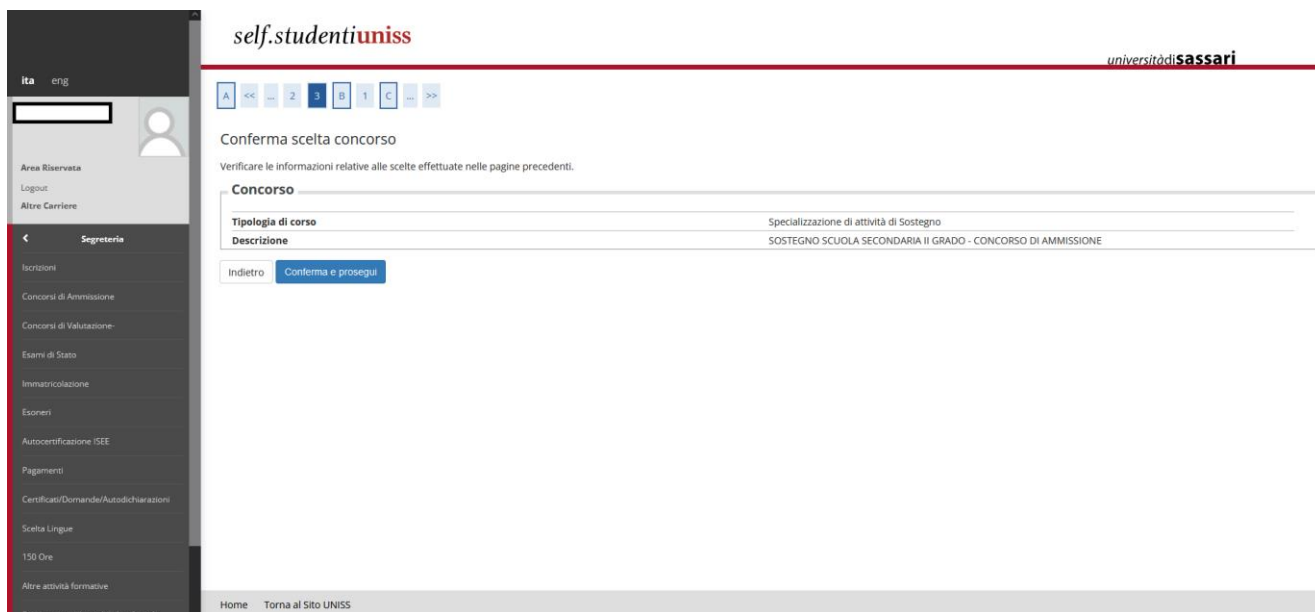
self.studentiuniss

universitàdisassari

ita eng

Area Riservata
Logout
Altre Carriere

Segreteria
Iscrizioni
Concorsi di Ammissione
Concorsi di Valutazione-
Esami di Stato
Immatricolazione
Esoneri
Autocertificazione ISEE
Pagamenti
Certificati/Domande/Autodichiarazioni
Scelta Lingue
150 Ore
Altre attività formative

A << ... 2 3 B 1 C ... >>

Conferma scelta concorso

Verificare le informazioni relative alle scelte effettuate nelle pagine precedenti.

Concorso

| Tipologia di corso | Specializzazione di attività di Sostegno |
|---|---|
| Descrizione | SOSTEGNO SCUOLA SECONDARIA II GRADO - CONCORSO DI AMMISSIONE |

Indietro Conferma e prosegui

Home Torna al Sito UNISS